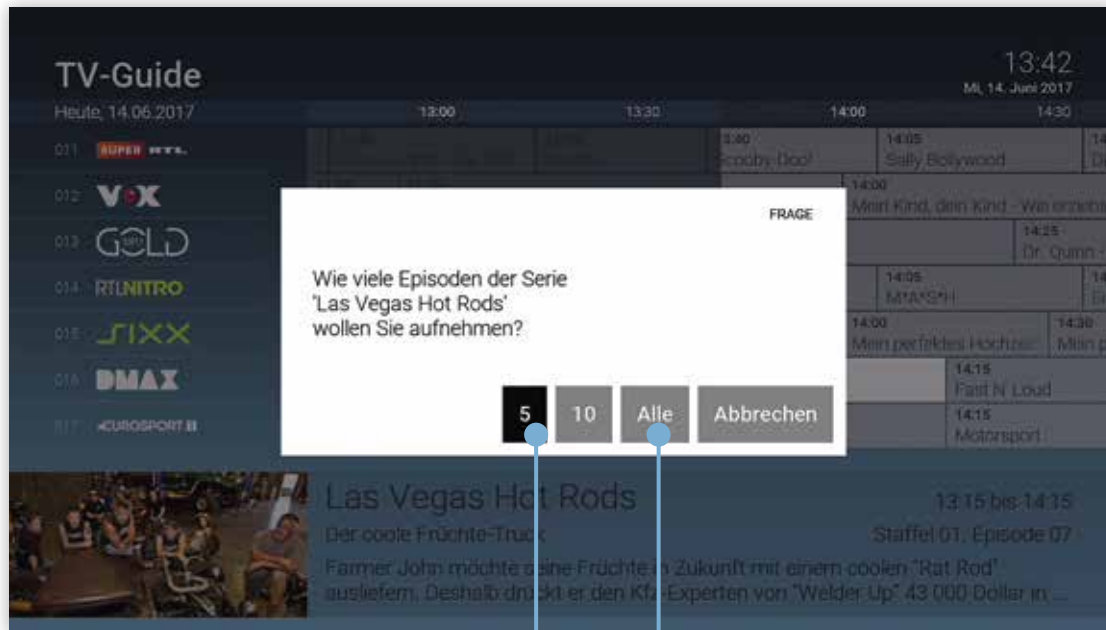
TV-Guide

13:42
Mi, 14. Juni 2017

Heute, 14.06.2017

13:00 13:30 14:00 14:30

011 SUPER RTL
012 VOX
013 GOLD
014 RTLNITRO
015 SIXX
016 DMAX
017 EUROSPORT

13:40 Scooby-Doo!
14:05 Sally Bollywood
14:00 Mein Kind, dein Kind - Wie erziehst
14:25 Dr. Quinn -
14:05 M*A*S*H
14:00 Mein perfektes Hochzeit
14:30 Mein p
14:15 Fast N' Loud
14:15 Motorsport

FRAGE

Wie viele Episoden der Serie 'Las Vegas Hot Rods' wollen Sie aufnehmen?

5 10 Alle Abbrechen

Las Vegas Hot Rods
13:15 bis 14:15
Der coole Früchte-Truck
Staffel 01, Episode 07
Farmer John möchte seine Früchte in Zukunft mit einem coolen "Rat Rod" ausliefern. Deshalb drückt er den Kfz-Experten von "Welder Up" 43 000 Dollar in ...